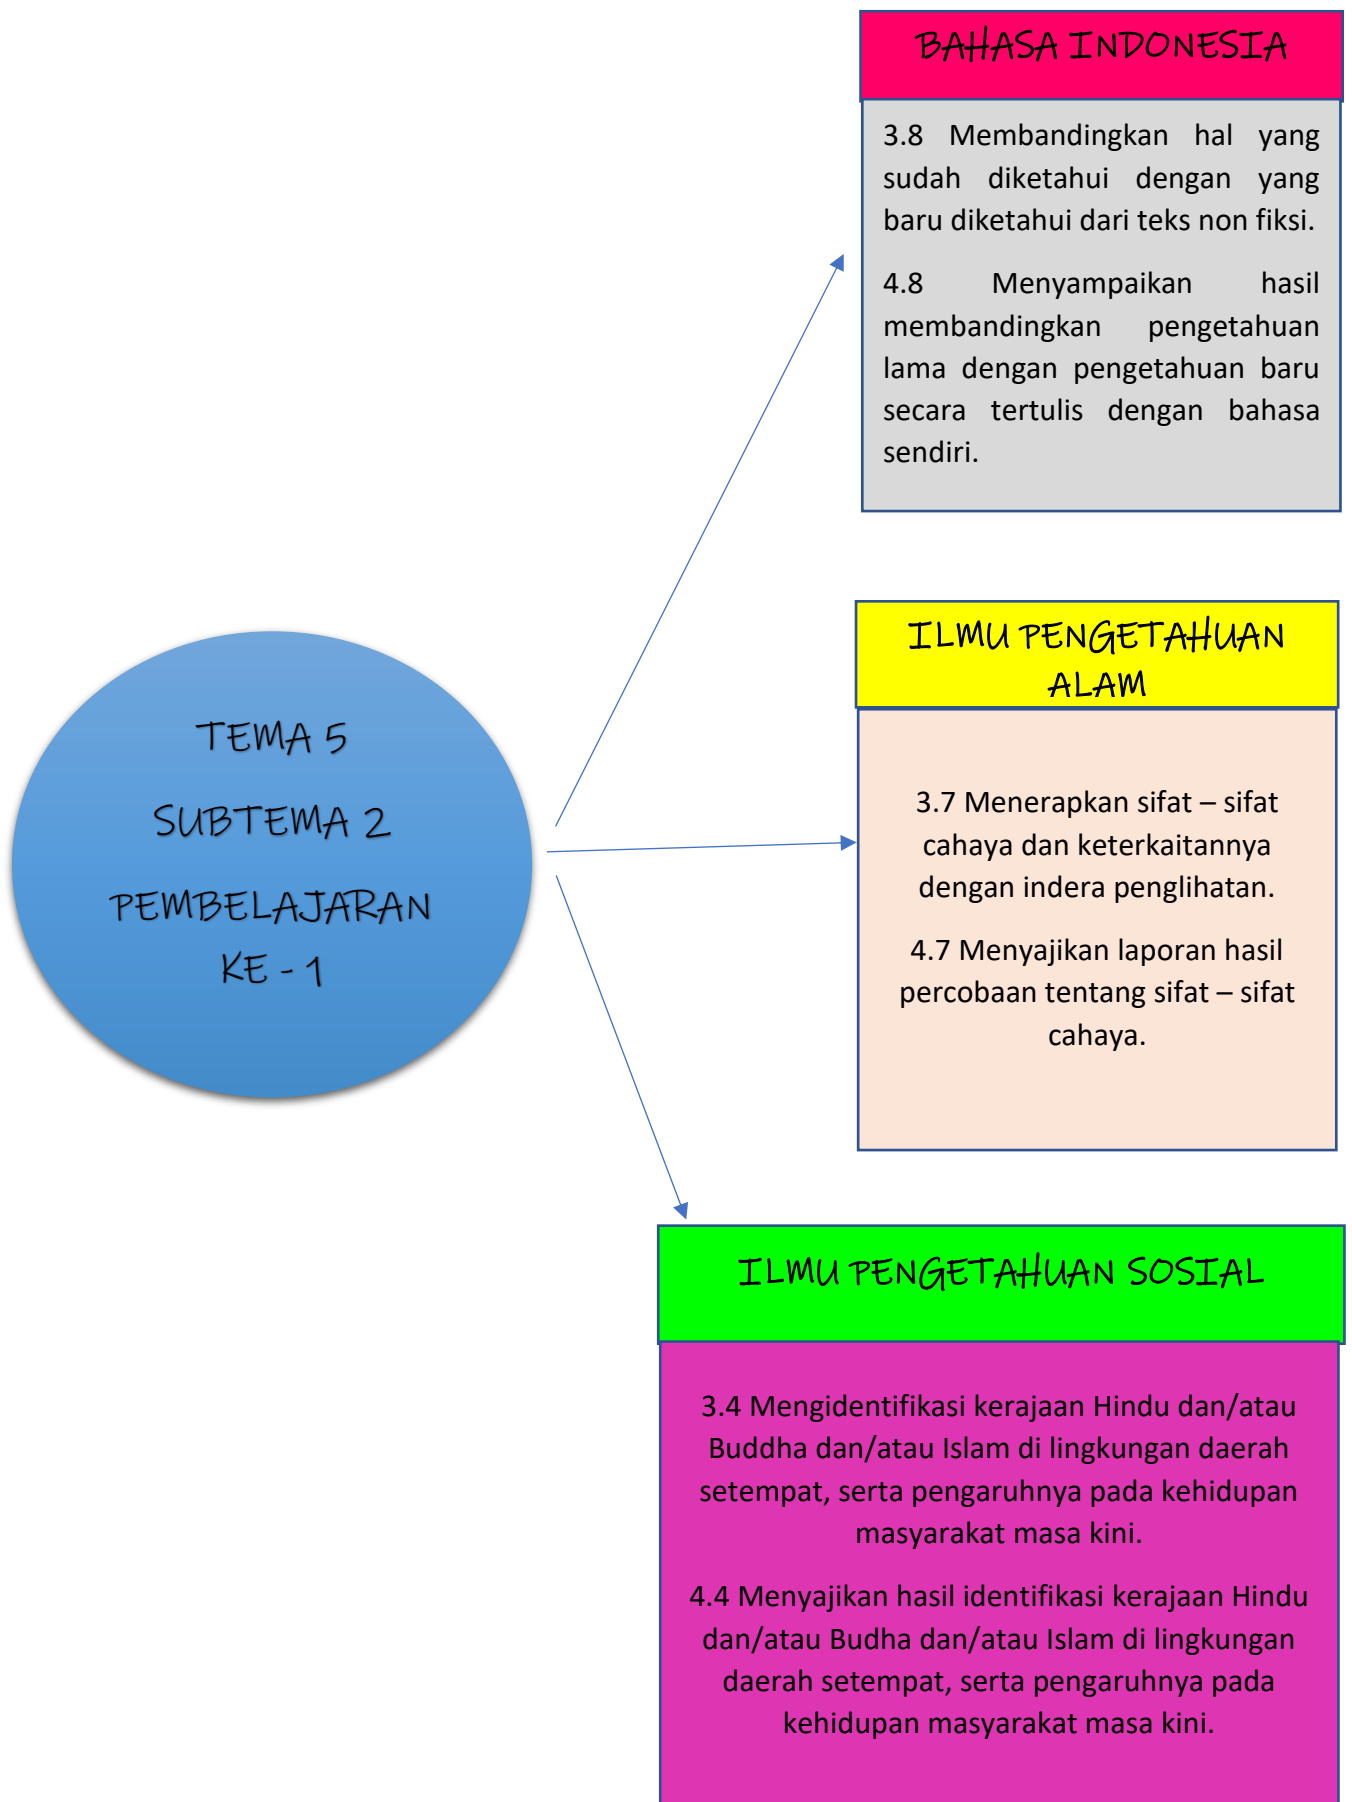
TEMA 5

SUBTEMA 2

PEMBELAJARAN KE - 1

BAHASA INDONESIA

3.8 Membandingkan hal yang sudah diketahui dengan yang baru diketahui dari teks non fiksi.

4.8 Menyampaikan hasil membandingkan pengetahuan lama dengan pengetahuan baru secara tertulis dengan bahasa sendiri.

ILMU PENGETAHUAN ALAM

3.7 Menerapkan sifat – sifat cahaya dan keterkaitannya dengan indera penglihatan.

4.7 Menyajikan laporan hasil percobaan tentang sifat – sifat cahaya.

ILMU PENGETAHUAN SOSIAL

3.4 Mengidentifikasi kerajaan Hindu dan/atau Buddha dan/atau Islam di lingkungan daerah setempat, serta pengaruhnya pada kehidupan masyarakat masa kini.

4.4 Menyajikan hasil identifikasi kerajaan Hindu dan/atau Budha dan/atau Islam di lingkungan daerah setempat, serta pengaruhnya pada kehidupan masyarakat masa kini.